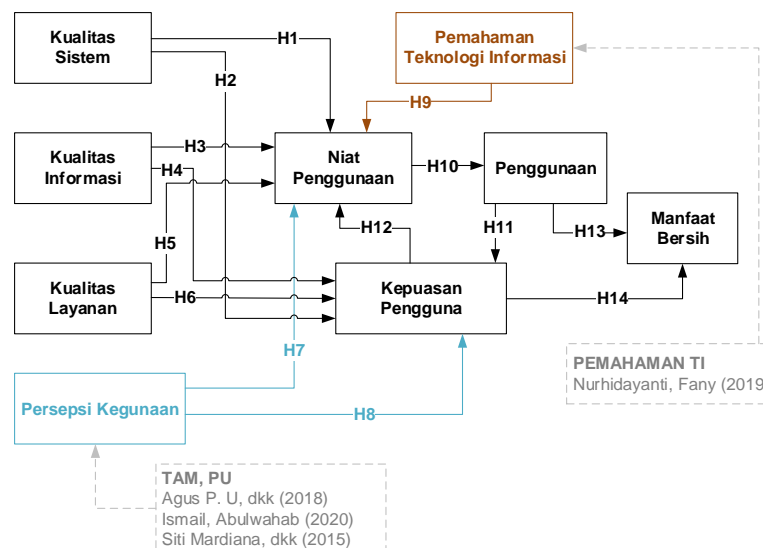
Kualitas Sistem

H1

Pemahaman Teknologi Informasi

H2

H9

Kualitas Informasi

H3

H4

Niat Penggunaan

H10

Penggunaan

H5

H12

H11

Manfaat Bersih

H13

Kualitas Layanan

H6

Kepuasan Pengguna

H14

H7

PEMAHAMAN TI
Nurhidayanti, Fany (2019

Persepsi Kegunaan

H8

TAM, PU
Agus P. U, dkk (2018)
Ismail, Abulwahab (2020)
Siti Mardiana, dkk (2015)